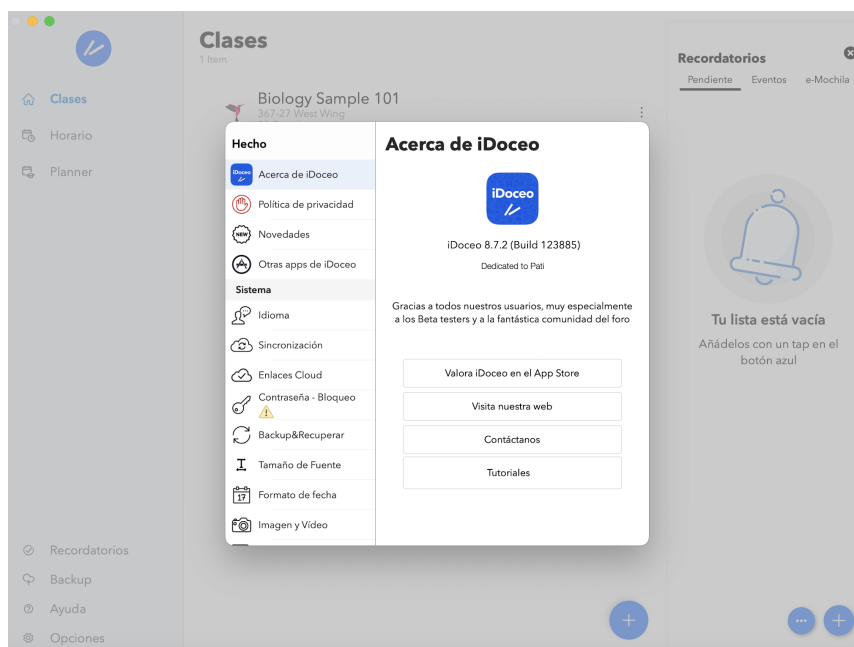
Clases
Horario
Planner

Clases
1 Item

Biology Sample 101
367-27 West Wing

Recordatorios
Pendiente Eventos e-Mochila

Tu lista está vacía
Añádelos con un tap en el botón azul

Hecho
Acerca de iDoceo
Política de privacidad
Novedades
Otras apps de iDoceo
Sistema
Idioma
Sincronización
Enlaces Cloud
Contraseña - Bloqueo
Backup&Recuperar
Tamaño de Fuente
Formato de fecha
Imagen y Vídeo

Acerca de iDoceo
iDoceo
iDoceo 8.7.2 (Build 123885)
Dedicated to Pati

Gracias a todos nuestros usuarios, muy especialmente a los Beta testers y a la fantástica comunidad del foro

Valora iDoceo en el App Store
Visita nuestra web
Contáctanos
Tutoriales

Recordatorios
Backup
Ayuda
Opciones